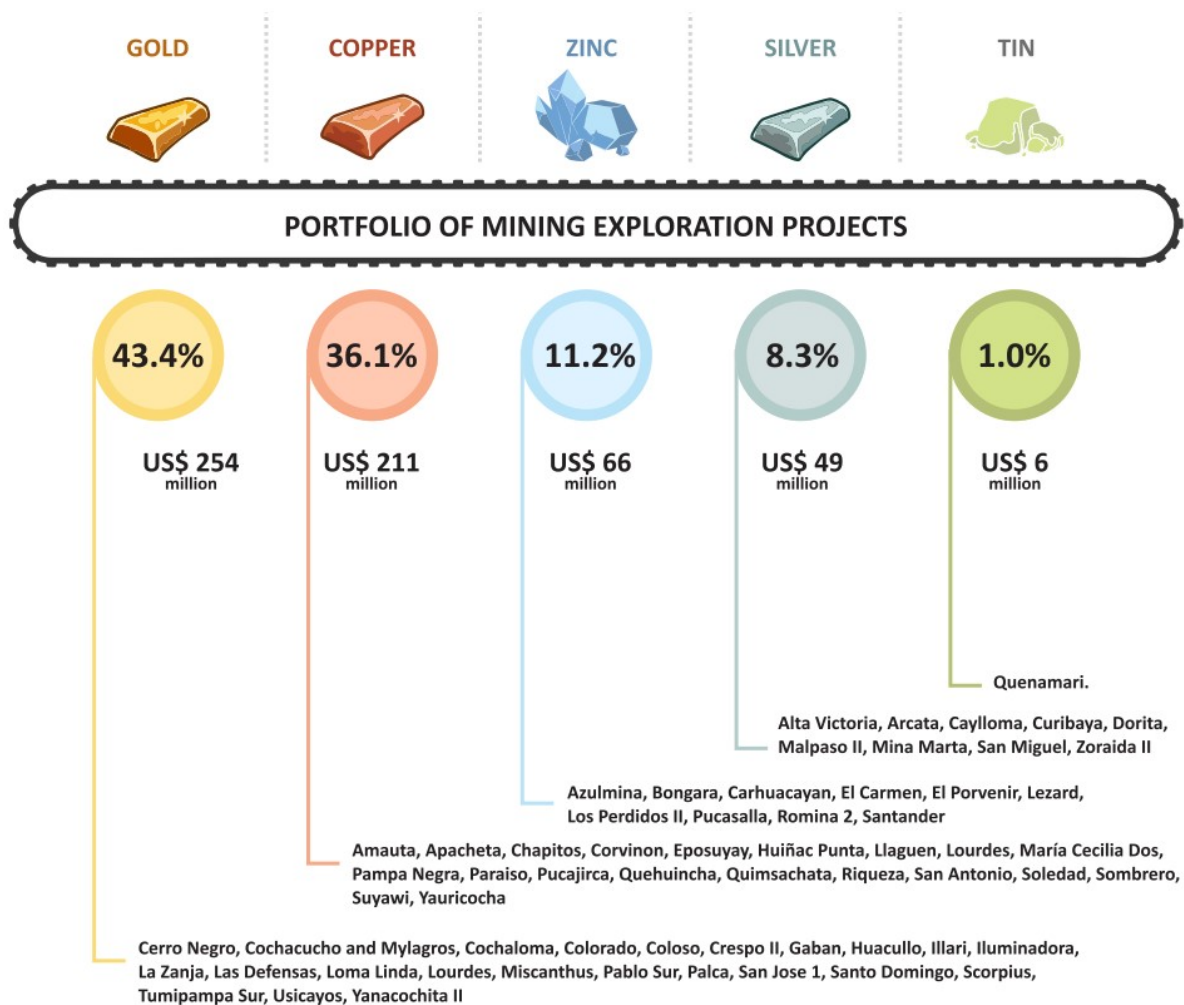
GOLD COPPER ZINC SILVER TIN

PORTFOLIO OF MINING EXPLORATION PROJECTS

43.4%
US$ 254 million

36.1%
US$ 211 million

11.2%
US$ 66 million

8.3%
US$ 49 million

1.0%
US$ 6 million

Quenamari.

Alta Victoria, Arcata, Caylloma, Curibaya, Dorita, Malpaso II, Mina Marta, San Miguel, Zoraida II

Azulmina, Bongara, Carhuacayan, El Carmen, El Porvenir, Lezard, Los Perdidos II, Pucasalla, Romina 2, Santander

Amauta, Apacheta, Chapitos, Corvinon, Eposuyay, Huiñac Punta, Llaguen, Lourdes, María Cecilia Dos, Pampa Negra, Paraiso, Pucajirca, Quehuincha, Quimsachata, Riqueza, San Antonio, Soledad, Sombrero, Suyawi, Yauricocha

Cerro Negro, Cochacucho and Mylagros, Cochaloma, Colorado, Coloso, Crespo II, Gaban, Huacullo, Illari, Iluminadora, La Zanja, Las Defensas, Loma Linda, Lourdes, Miscanthus, Pablo Sur, Palca, San Jose 1, Santo Domingo, Scorpius, Tumipampa Sur, Usicayos, Yanacochita II